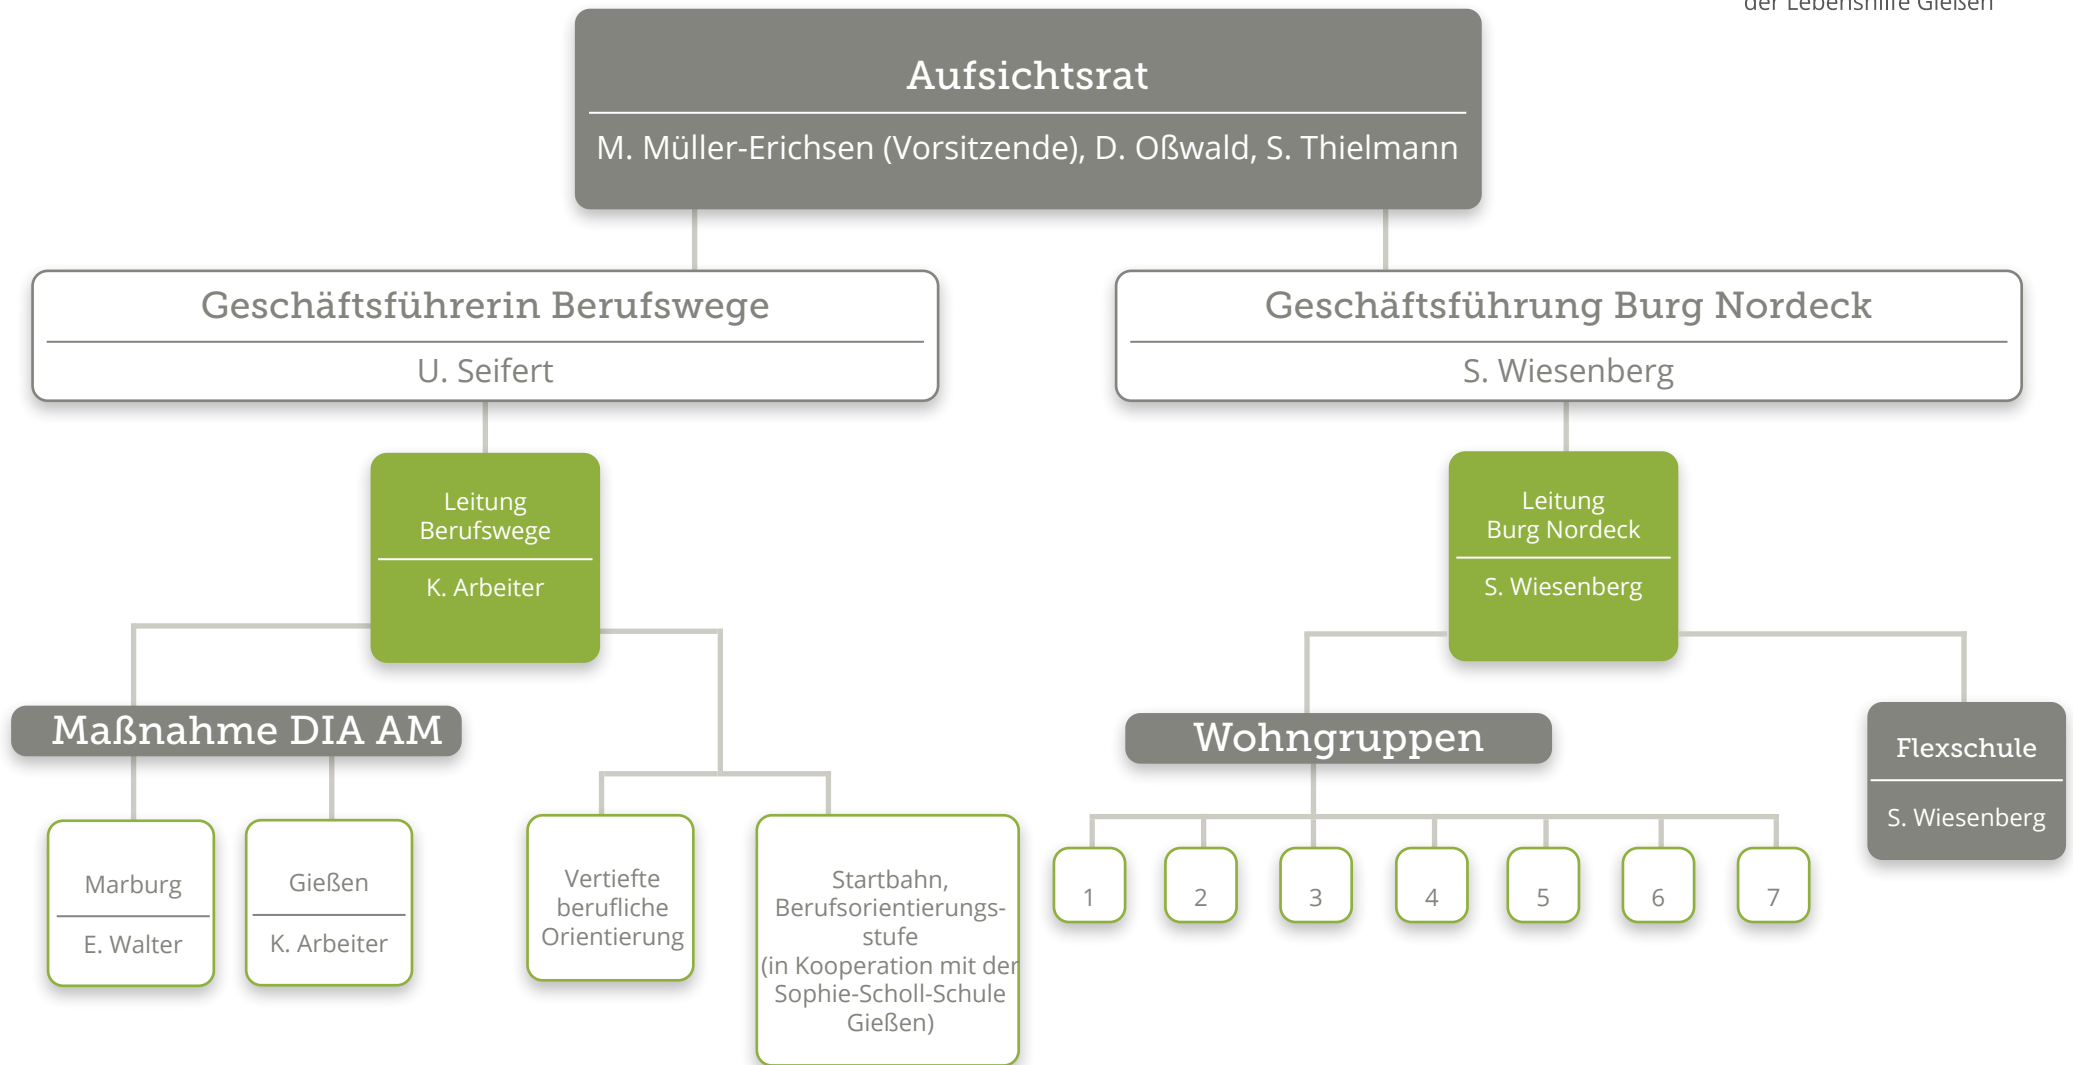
der Lebenshilfe Gießen

Aufsichtsrat
M. Müller-Erichsen (Vorsitzende), D. Oßwald, S. Thielmann

Geschäftsführerin Berufswege
U. Seifert

Geschäftsführung Burg Nordeck
S. Wiesenberg

Leitung Berufswege
K. Arbeiter

Leitung Burg Nordeck
S. Wiesenberg

Maßnahme DIA AM

Marburg
E. Walter

Gießen
K. Arbeiter

Vertiefte berufliche Orientierung

Startbahn, Berufsorientierungsstufe (in Kooperation mit der Sophie-Scholl-Schule Gießen)

Wohngruppen

1
2
3
4
5
6
7

Flexschule
S. Wiesenberg